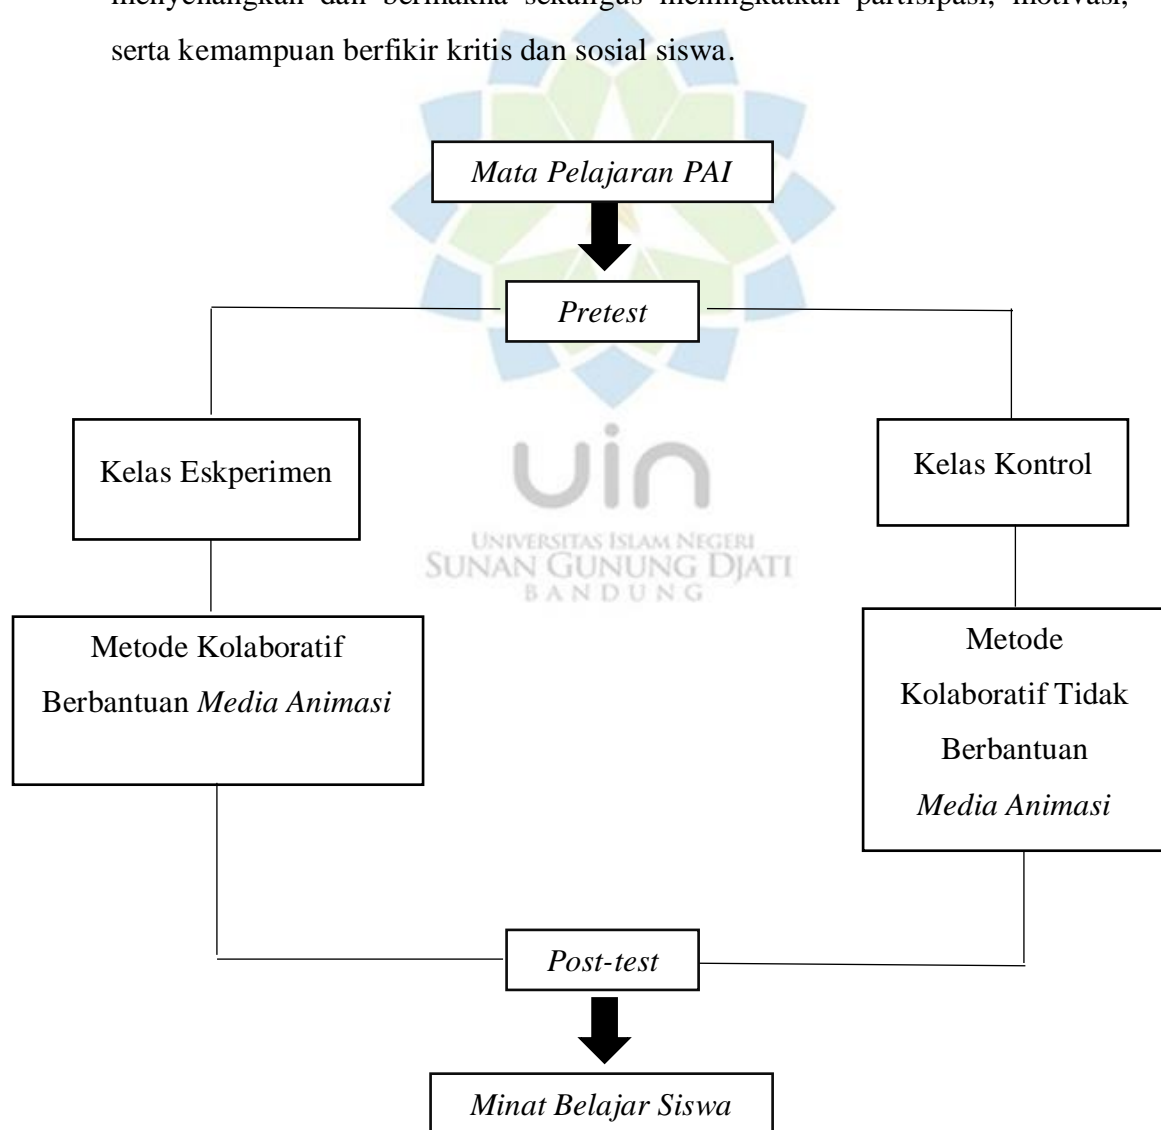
menyenangkan dan bermakna sekaligus meningkatkan partisipasi, motivasi, serta kemampuan berfikir kritis dan sosial siswa.

Mata Pelajaran PAI

Pretest

Kelas Eskperimen

Kelas Kontrol

UIN
UNIVERSITAS ISLAM NEGERI
SUNAN GUNUNG DJATI
BANDUNG

Metode Kolaboratif Berbantuan Media Animasi

Metode Kolaboratif Tidak Berbantuan Media Animasi

Post-test

Minat Belajar Siswa